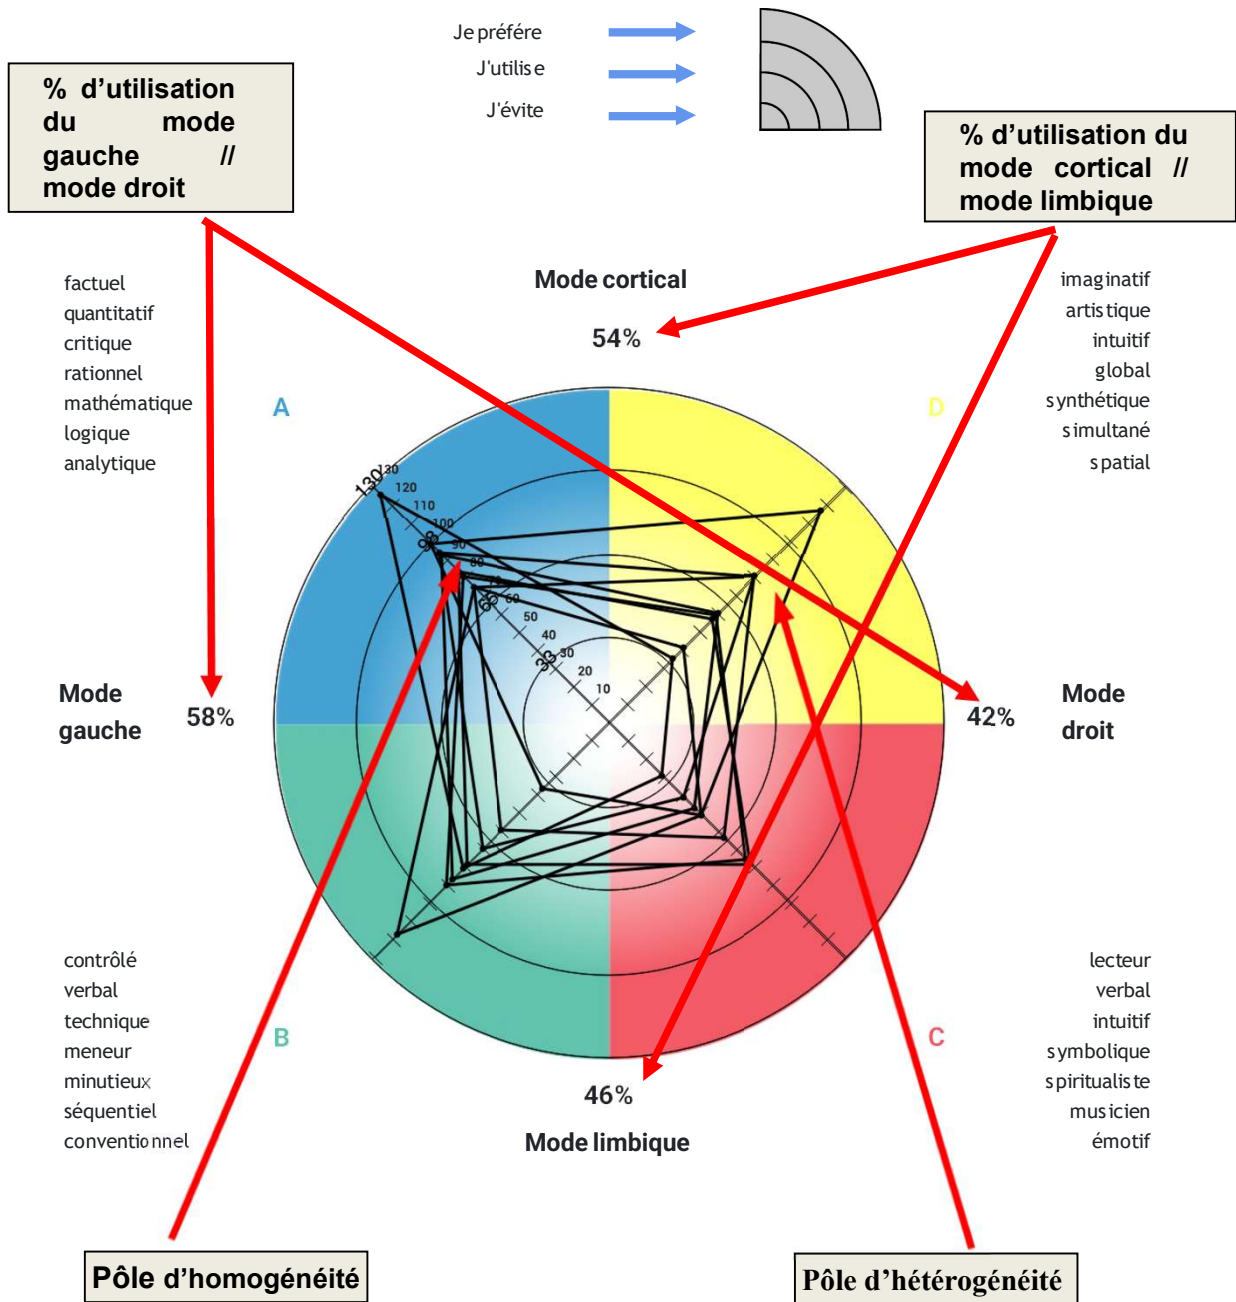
Je préfére
J'utilise
J'évite

% d'utilisation du mode gauche // mode droit

% d'utilisation du mode cortical // mode limbique

Mode cortical
54%

factuel
quantitatif
critique
rationnel
mathématique
logique
analytique

imaginatif
artistique
intuitif
global
synthétique
simultané
spatial

A

D

130
130
120
110
100
90
90
80
70
60
60
50
40
30
30
20
10

Mode gauche
58%

42%
Mode droit

contrôlé
verbal
technique
meneur
minutieux
séquentiel
conventionnel

B

C

lecteur
verbal
intuitif
symbolique
spiritualiste
musicien
émotif

46%
Mode limbique

Pôle d'homogénéité

Pôle d'hétérogénéité